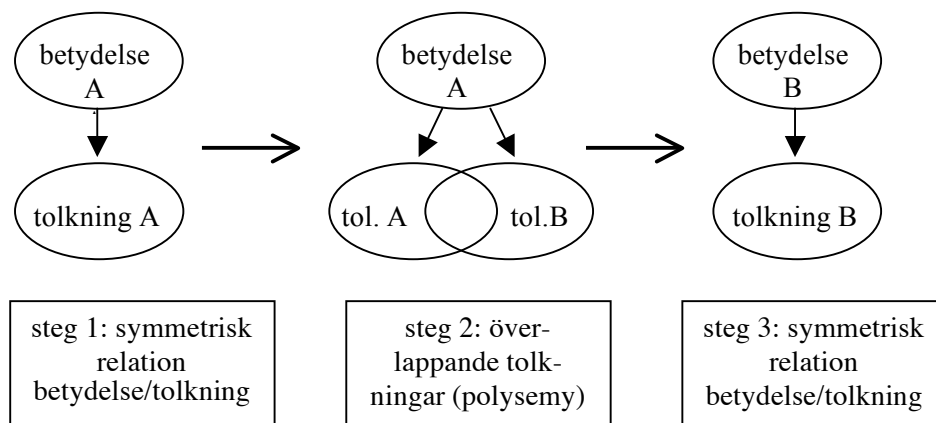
betydelse A

tolkning A

betydelse A

tol. A

tol.B

betydelse B

tolkning B

steg 1: symmetrisk relation betydelse/tolkning

steg 2: överlappande tolkningar (polysemy)

steg 3: symmetrisk relation betydelse/tolkning